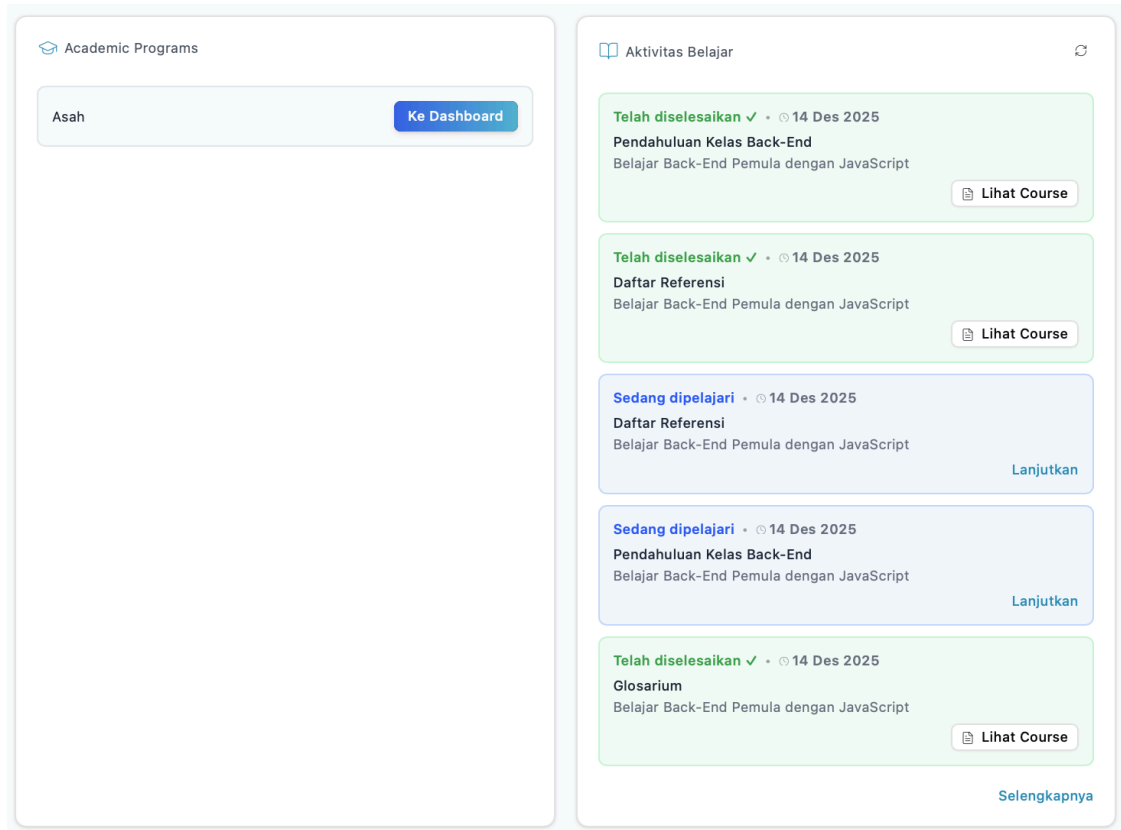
Academic Programs

Asah

Ke Dashboard

Aktivitas Belajar

Telah diselesaikan ✓ • 14 Des 2025
Pendahuluan Kelas Back-End
Belajar Back-End Pemula dengan JavaScript
Lihat Course

Telah diselesaikan ✓ • 14 Des 2025
Daftar Referensi
Belajar Back-End Pemula dengan JavaScript
Lihat Course

Sedang dipelajari • 14 Des 2025
Daftar Referensi
Belajar Back-End Pemula dengan JavaScript
Lanjutkan

Sedang dipelajari • 14 Des 2025
Pendahuluan Kelas Back-End
Belajar Back-End Pemula dengan JavaScript
Lanjutkan

Telah diselesaikan ✓ • 14 Des 2025
Glosarium
Belajar Back-End Pemula dengan JavaScript
Lihat Course

Selengkapnya